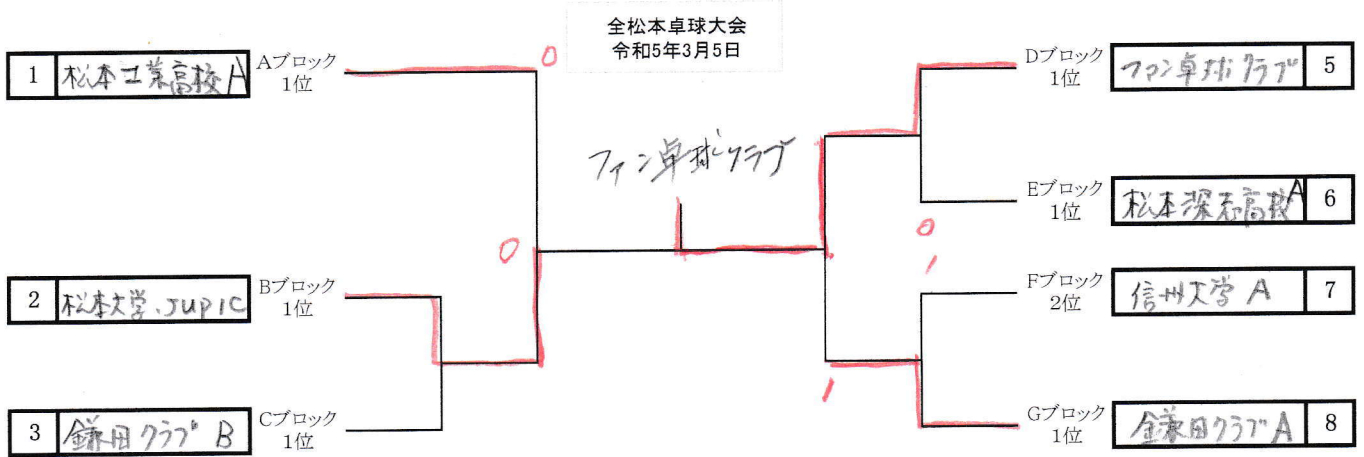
全松本卓球大会
令和5年3月5日

1 松本工業高校A
Aブロック
1位

2 松本大学 JUPIC
Bブロック
1位

3 鎌田クラブB
Cブロック
1位

0

0

ファン卓球クラブ

Dブロック
1位
ファン卓球クラブ 5

Eブロック
1位
松本深志高校A 6

0

1

Fブロック
2位
信州大学 A 7

1

Gブロック
1位
鎌田クラブA 8